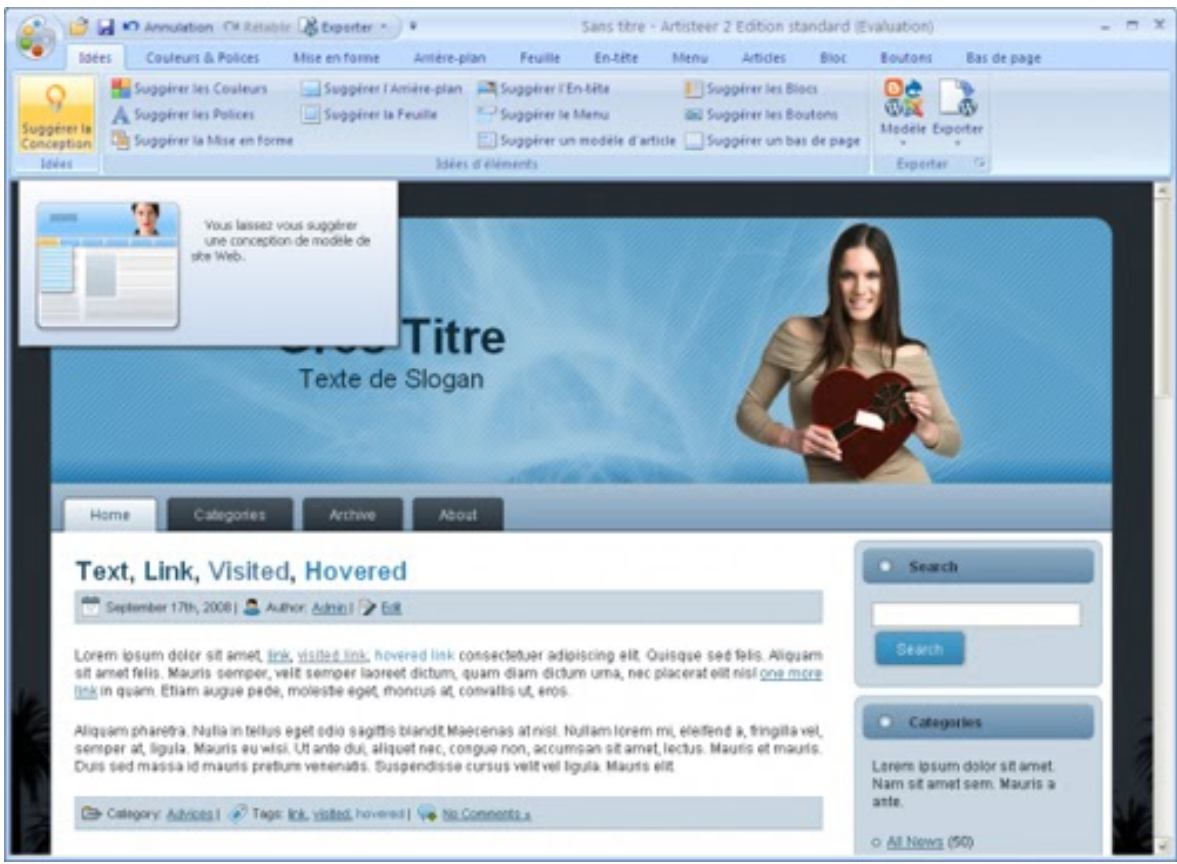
Annulation Rétablir Exporter

Sans titre - Artisteer 2 Edition standard (Evaluation)

Idées Couleurs & Polices Mise en forme Arrière-plan Feuille En-tête Menu Articles Bloc Boutons Bas de page

Suggérer la Conception
Idées

Suggérer les Couleurs
Suggérer les Polices
Suggérer la Mise en forme
Suggérer l'Arrière-plan
Suggérer la Feuille
Suggérer l'En-tête
Suggérer le Menu
Suggérer un modèle d'article
Suggérer les Blocs
Suggérer les Boutons
Suggérer un bas de page
Idées d'éléments

Modèle Exporter
Exporter

Vous laissez vous suggérer une conception de modèle de site Web.

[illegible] Titre
Texte de Slogan

Home Categories Archive About

Text, Link, Visited, Hovered

September 17th, 2008 | Author: Admin | Edit

Lorem ipsum dolor sit amet, link, visited link, hovered link consectetuer adipiscing elit. Quisque sed felis. Aliquam sit amet felis. Mauris semper, velit semper laoreet dictum, quam diam dictum urna, nec placerat elit nisl one more link in quam. Etiam augue pede, molestie eget, rhoncus at, convallis ut, eros.

Aliquam pharetra. Nulla in tellus eget odio sagittis blandit.Maecenas at nisl. Nullam lorem mi, eleifend a, fringilla vel, semper at, ligula. Mauris eu wisi. Ut ante dui, aliquet nec, congue non, accumsan sit amet, lectus. Mauris et mauris. Duis sed massa id mauris pretium venenatis. Suspendisse cursus velit vel ligula. Mauris elit.

Category: Advices | Tags: link, visited, hovered | No Comments »

Search

Search

Categories

Lorem ipsum dolor sit amet. Nam sit amet sem. Mauris a ante.

All News (50)